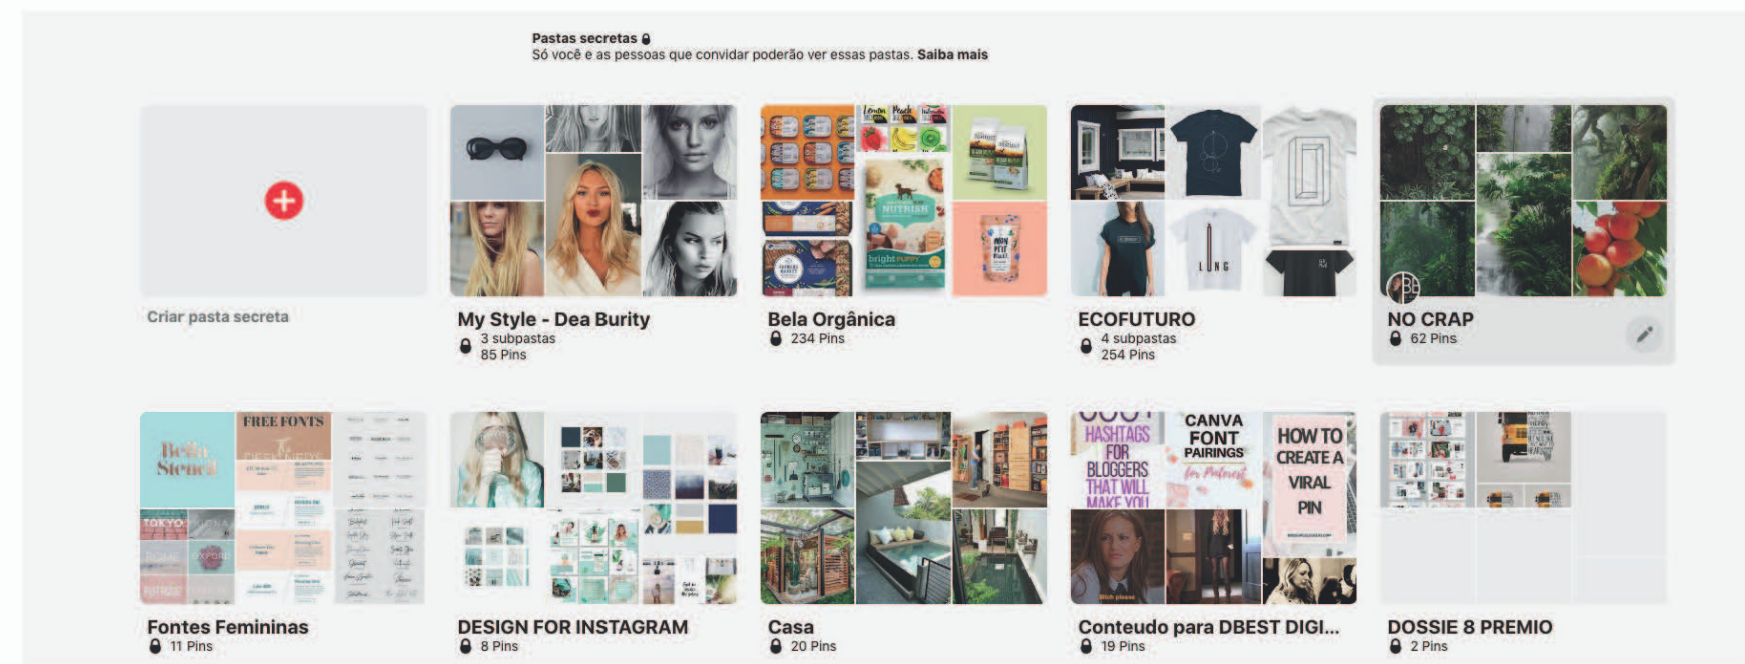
Pastas secretas
Só você e as pessoas que convidar poderão ver essas pastas. Saiba mais

Criar pasta secreta

My Style - Dea Burity
3 subpastas
85 Pins

Bela Orgânica
234 Pins

ECOFUTURO
4 subpastas
254 Pins

NO CRAP
62 Pins

Fontes Femininas
11 Pins

DESIGN FOR INSTAGRAM
8 Pins

Casa
20 Pins

Conteudo para DBEST DIGI...
19 Pins

DOSSIE 8 PREMIO
2 Pins